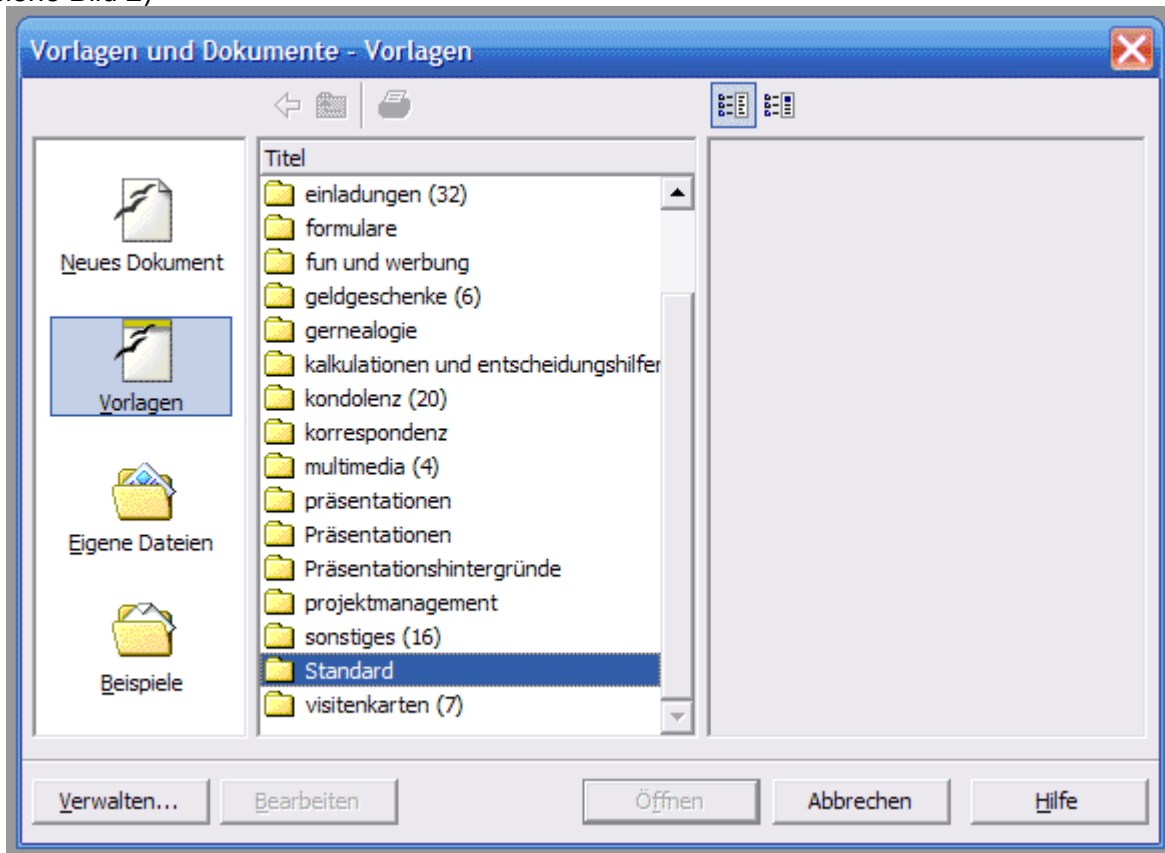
Vorlagen und Dokumente - Vorlagen

Neues Dokument

Vorlagen

Eigene Dateien

Beispiele

Titel
einladungen (32)
formulare
fun und werbung
geldgeschenke (6)
gernealogie
kalkulationen und entscheidungshilfe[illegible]
kondolenz (20)
korrespondenz
multimedia (4)
präsentationen
Präsentationen
Präsentationshintergründe
projektmanagement
sonstiges (16)
Standard
visitenkarten (7)

Verwalten... Bearbeiten Öffnen Abbrechen Hilfe